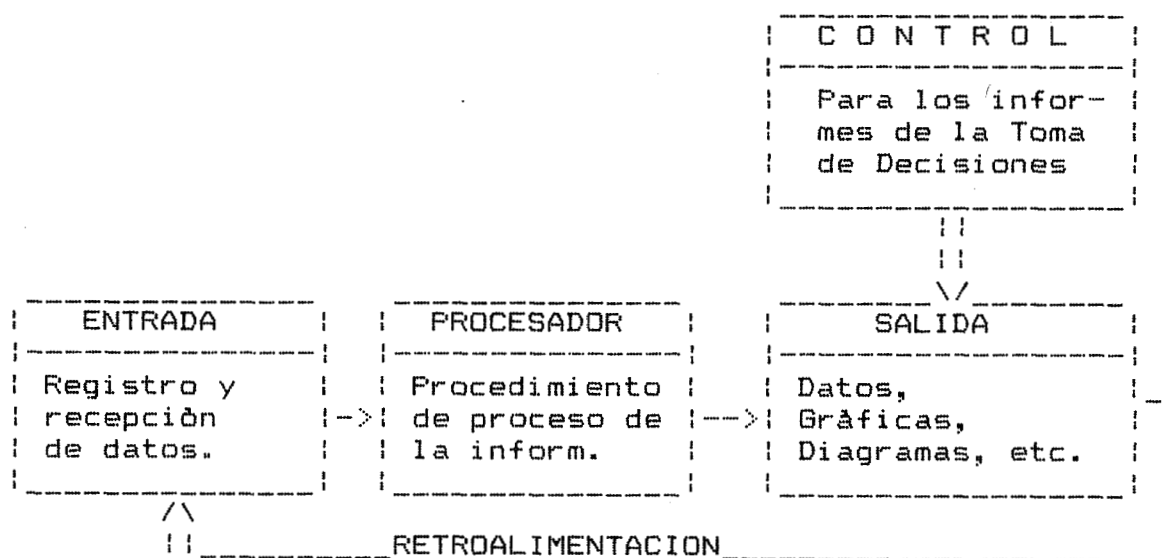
C O N T R O L

Para los informes de la Toma de Decisiones

ENTRADA

Registro y recepciòn de datos.

PROCESADOR

Procedimiento de proceso de la inform.

SALIDA

Datos, Gràficas, Diagramas, etc.

RETROALIMENTACION